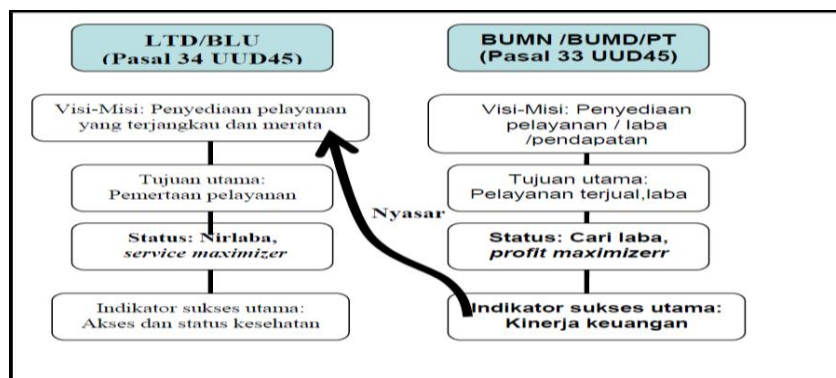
LTD/BLU
(Pasal 34 UUD45)

Visi-Misi: Penyediaan pelayanan yang terjangkau dan merata

Tujuan utama: Pemertaan pelayanan

Status: Nirlaba, *service maximizer*

Indikator sukses utama: Akses dan status kesehatan

BUMN /BUMD/PT
(Pasal 33 UUD45)

Visi-Misi: Penyediaan pelayanan / laba /pendapatan

Tujuan utama: Pelayanan terjual,laba

Status: Cari laba, *profit maximizerr*

Indikator sukses utama: Kinerja keuangan

Nyasar